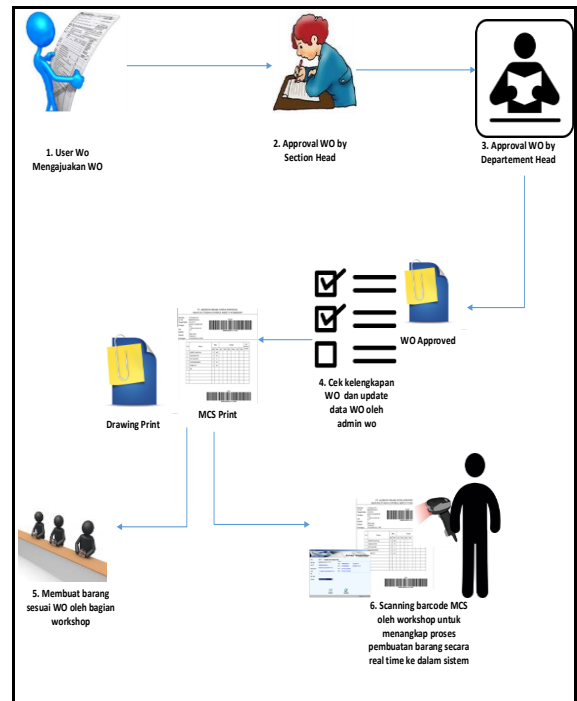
1. User Wo Mengajuakan WO

2. Approval WO by Section Head

3. Approval WO by Departement Head

WO Approved

4. Cek kelengkapan WO dan update data WO oleh admin wo

MCS Print

Drawing Print

5. Membuat barang sesuai WO oleh bagian workshop

6. Scanning barcode MCS oleh workshop untuk menangkap proses pembuatan barang secara real time ke dalam sistem